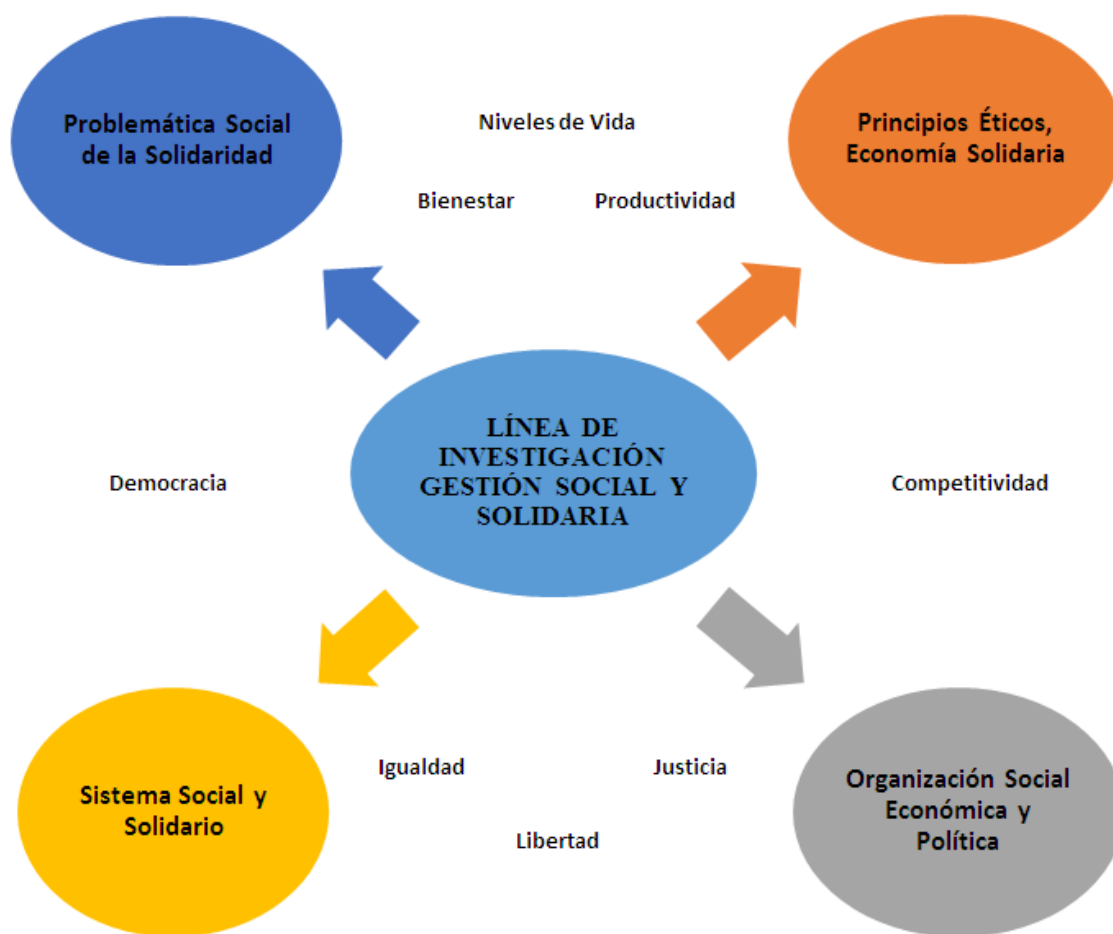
Problemática Social de la Solidaridad

Niveles de Vida

Principios Éticos, Economía Solidaria

Bienestar

Productividad

LÍNEA DE INVESTIGACIÓN GESTIÓN SOCIAL Y SOLIDARIA

Democracia

Competitividad

Sistema Social y Solidario

Igualdad

Justicia

Organización Social Económica y Política

Libertad